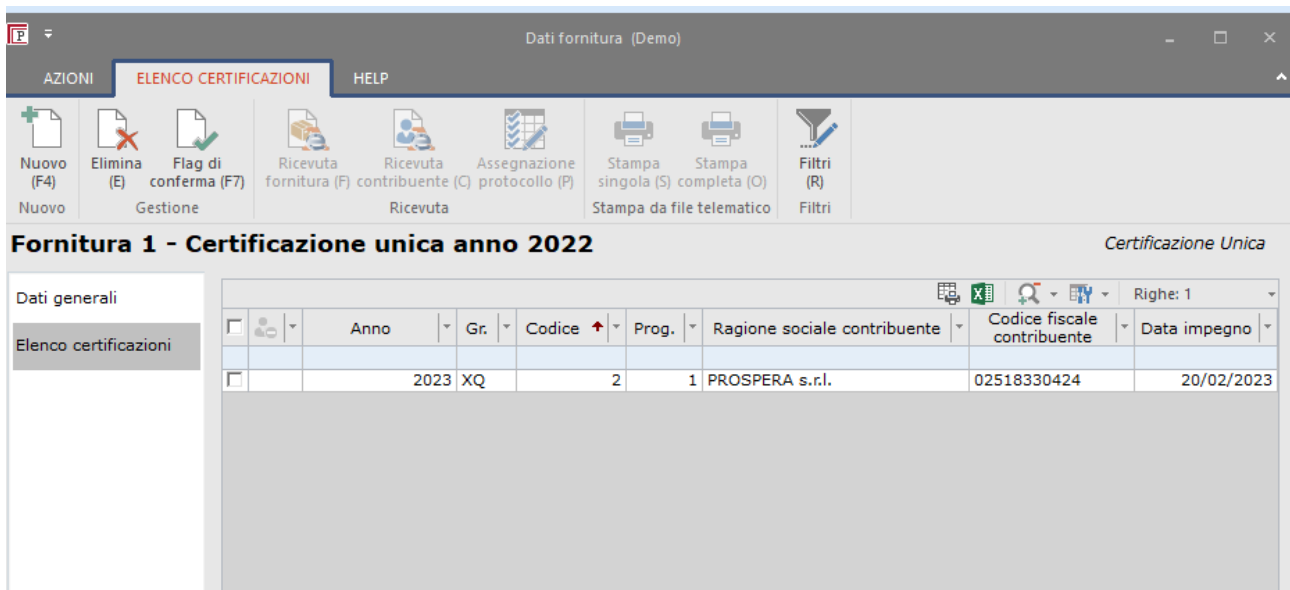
Dati fornitura (Demo)

AZIONI | ELENCO CERTIFICAZIONI | HELP

Nuovo (F4)
Nuovo

Elimina (E)
Flag di conferma (F7)
Gestione

Ricevuta fornitura (F)
Ricevuta contribuente (C)
Assegnazione protocollo (P)
Ricevuta

Stampa singola (S)
Stampa completa (O)
Stampa da file telematico

Filtri (R)
Filtri

Fornitura 1 - Certificazione unica anno 2022

Certificazione Unica

Dati generali

Elenco certificazioni

Righe: 1

| | | Anno | Gr. | Codice | Prog. | Ragione sociale contribuente | Codice fiscale contribuente | Data impegno |
|---|---|---|---|---|---|---|---|---|
| | | | | | | | | |
| | | 2023 | XQ | 2 | 1 | PROSPERA s.r.l. | 02518330424 | 20/02/2023 |